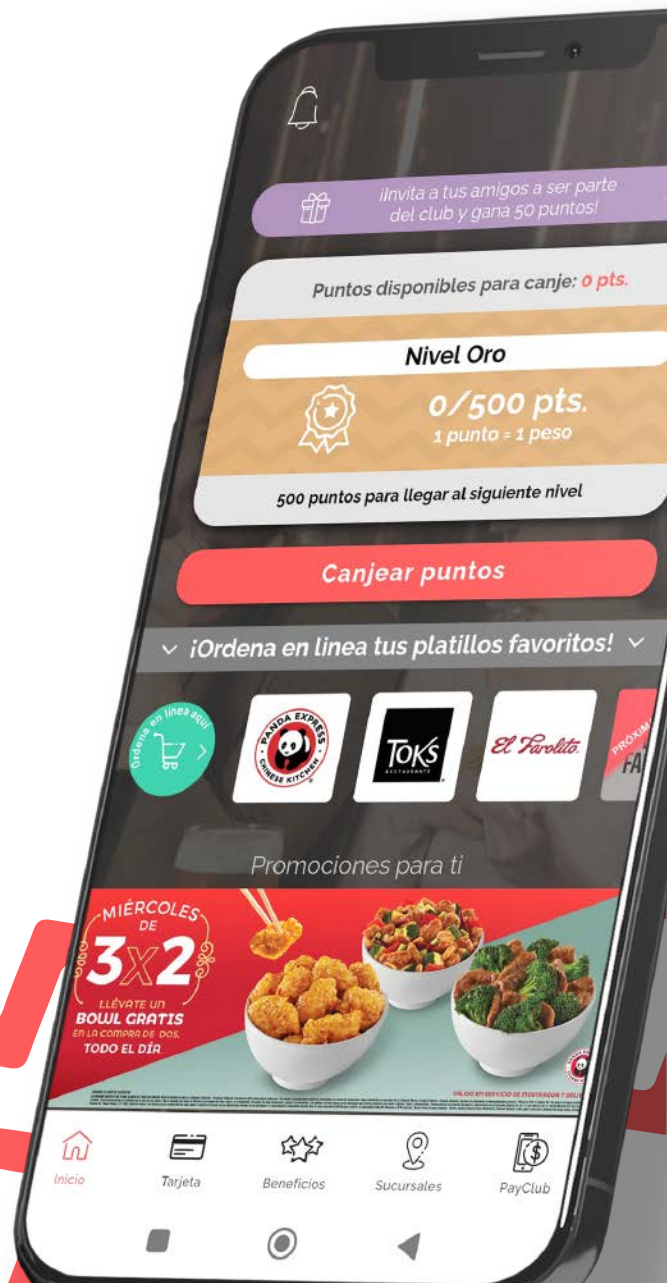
¡Invita a tus amigos a ser parte del club y gana 50 puntos!

Puntos disponibles para canje: 0 pts.

Nivel Oro

0/500 pts.
1 punto = 1 peso

500 puntos para llegar al siguiente nivel

Canjear puntos

¡Ordena en linea tus platillos favoritos!

Ordena en línea aquí

PANDA EXPRESS CHINESE KITCHEN

TOKS RESTAURANTE

El Farolito

PRÓXIM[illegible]
FA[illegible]

Promociones para ti

MIÉRCOLES DE
3X2
LLÉVATE UN
BOWL GRATIS
EN LA COMPRA DE DOS.
TODO EL DÍA

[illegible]

VÁLIDO EN SERVICIO DE MOSTRADOR Y DELI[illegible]

Inicio
Tarjeta
Beneficios
Sucursales
PayClub